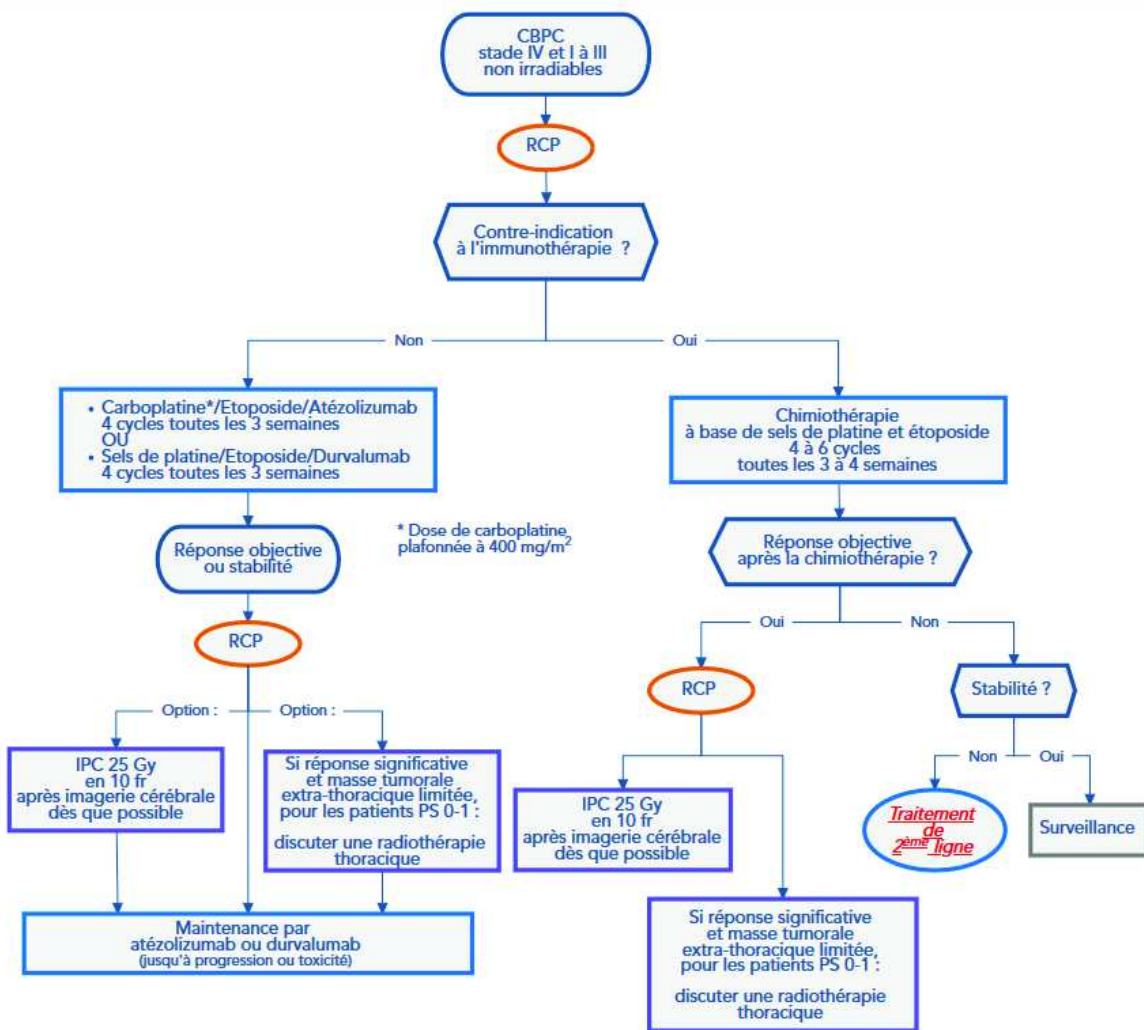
CBPC
stade IV et I à III
non irradiables

RCP

Contre-indication
à l'immunothérapie ?

Non

Oui

• Carboplatine*/Etoposide/Atézolizumab
4 cycles toutes les 3 semaines
OU
• Sels de platine/Etoposide/Durvalumab
4 cycles toutes les 3 semaines

* Dose de carboplatine
plafonnée à 400 mg/m$^2$

Réponse objective
ou stabilité

RCP

Option :

Option :

IPC 25 Gy
en 10 fr
après imagerie cérébrale
dès que possible

Si réponse significative
et masse tumorale
extra-thoracique limitée,
pour les patients PS 0-1 :

discuter une radiothérapie
thoracique

Maintenance par
atézolizumab ou durvalumab
(jusqu'à progression ou toxicité)

Chimiothérapie
à base de sels de platine et étoposide
4 à 6 cycles
toutes les 3 à 4 semaines

Réponse objective
après la chimiothérapie ?

Oui

Non

RCP

Stabilité ?

Non

Oui

IPC 25 Gy
en 10 fr
après imagerie cérébrale
dès que possible

Traitement
de
2$^{ème}$ ligne

Surveillance

Si réponse significative
et masse tumorale
extra-thoracique limitée,
pour les patients PS 0-1 :

discuter une radiothérapie
thoracique